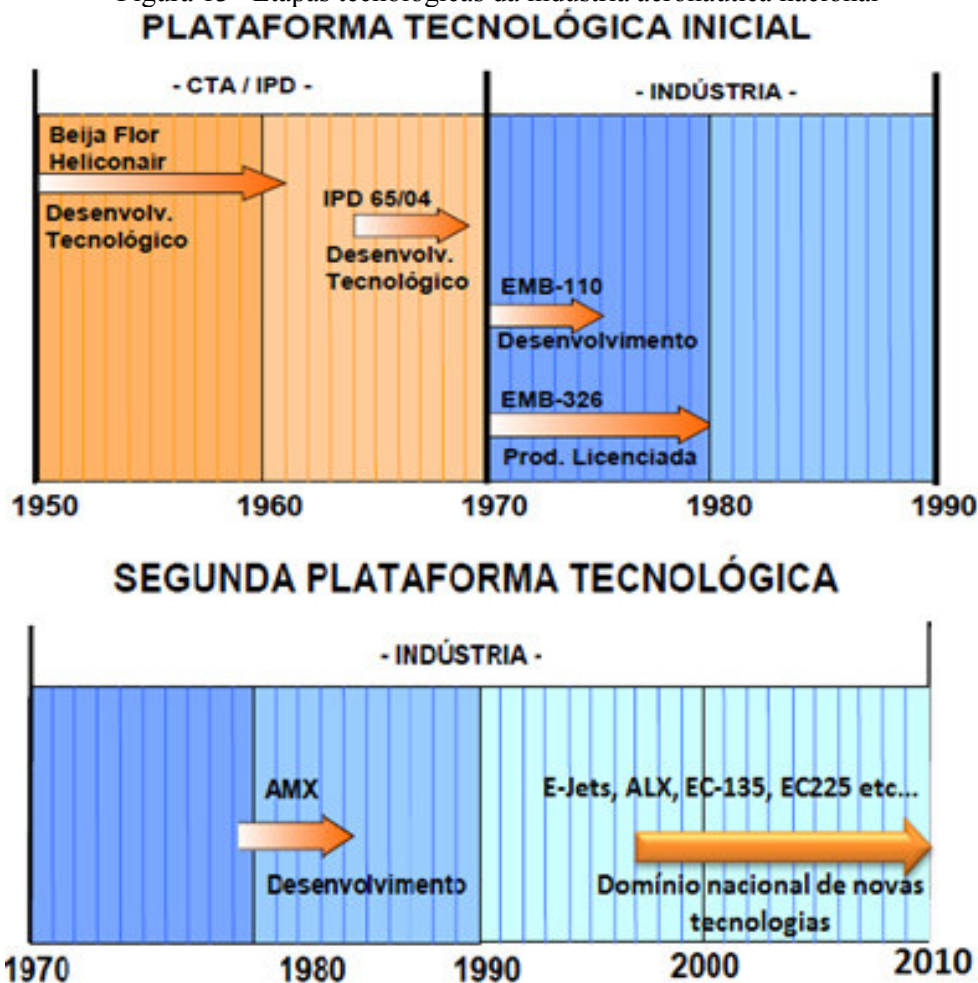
Figura 13 – Etapas tecnológicas da indústria aeronáutica nacional

PLATAFORMA TECNOLÓGICA INICIAL

- CTA / IPD -

- INDÚSTRIA -

Beija Flor Heliconair

Desenvolv. Tecnológico

IPD 65/04

Desenvolv. Tecnológico

EMB-110

Desenvolvimento

EMB-326

Prod. Licenciada

1950 1960 1970 1980 1990

SEGUNDA PLATAFORMA TECNOLÓGICA

- INDÚSTRIA -

AMX

Desenvolvimento

E-Jets, ALX, EC-135, EC225 etc...

Domínio nacional de novas tecnologias

1970 1980 1990 2000 2010